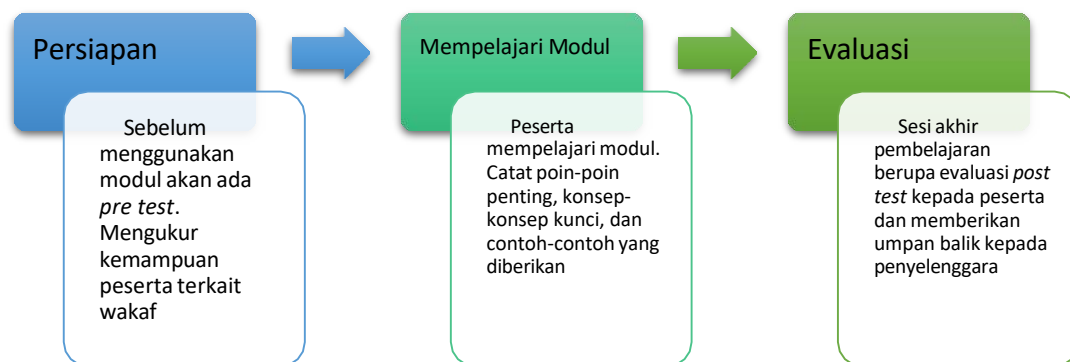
Persiapan

Sebelum menggunakan modul akan ada *pre test*. Mengukur kemampuan peserta terkait wakaf

Mempelajari Modul

Peserta mempelajari modul. Catat poin-poin penting, konsep-konsep kunci, dan contoh-contoh yang diberikan

Evaluasi

Sesi akhir pembelajaran berupa evaluasi *post test* kepada peserta dan memberikan umpan balik kepada penyelenggara